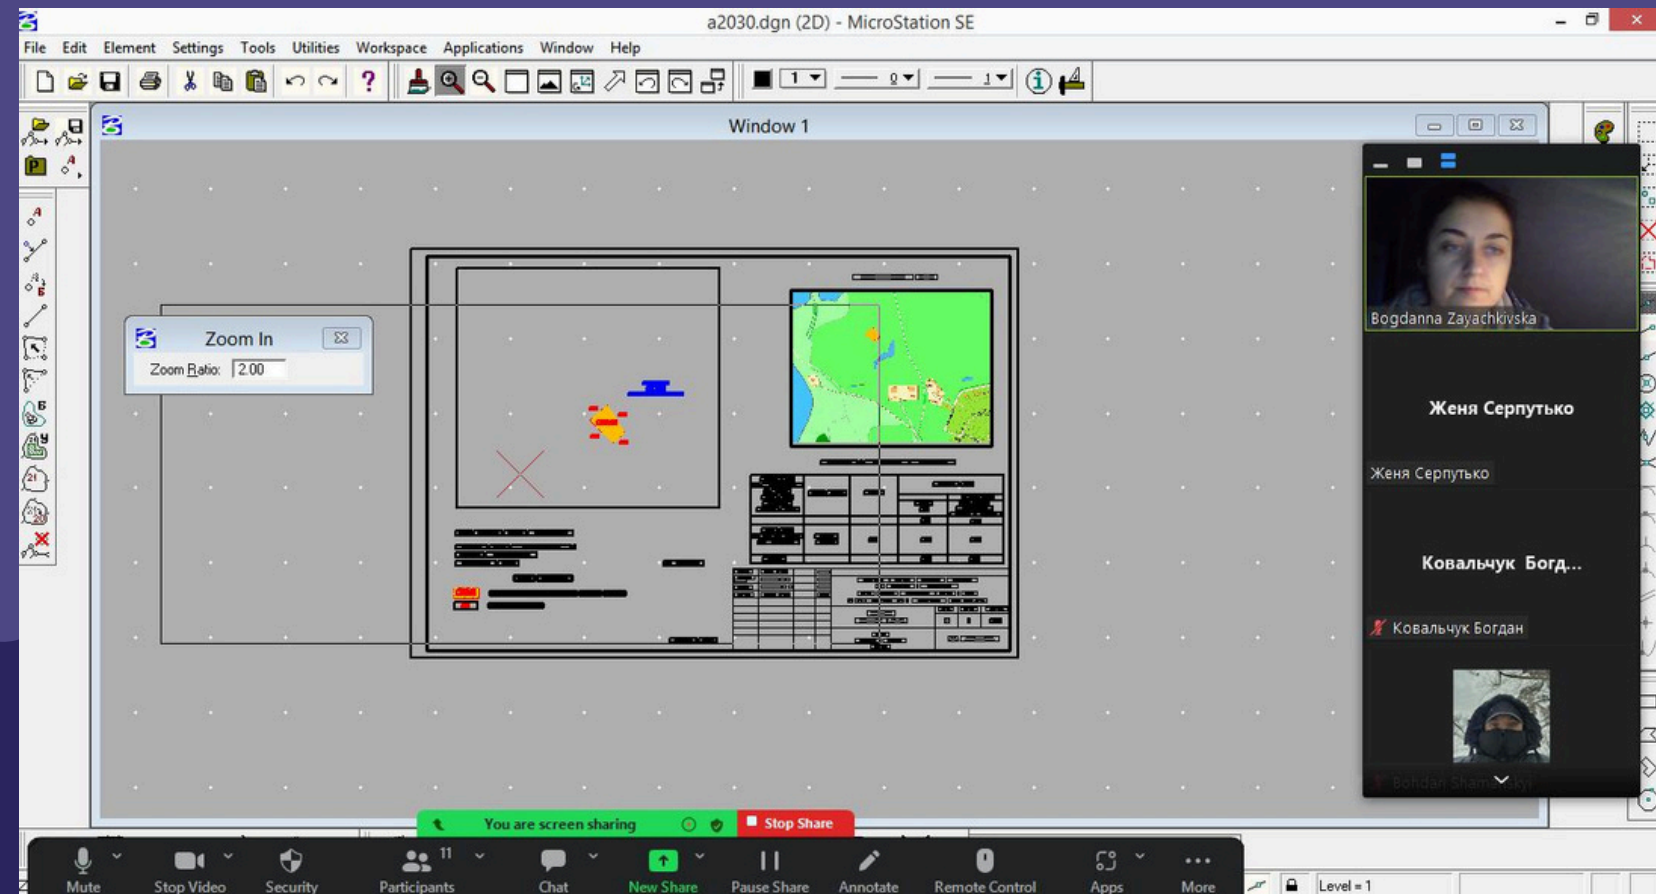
a2030.dgn (2D) - MicroStation SE

File Edit Element Settings Tools Utilities Workspace Applications Window Help

1 0 1

Window 1

Zoom In

Zoom Ratio: 2.00

Bogdanna Zayachkivska

Женя Серпутько

Женя Серпутько

Ковальчук Богд...

Ковальчук Богдан

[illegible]

You are screen sharing

Stop Share

Mute Stop Video Security 11 Participants Chat New Share Pause Share Annotate Remote Control Apps More

Level = 1